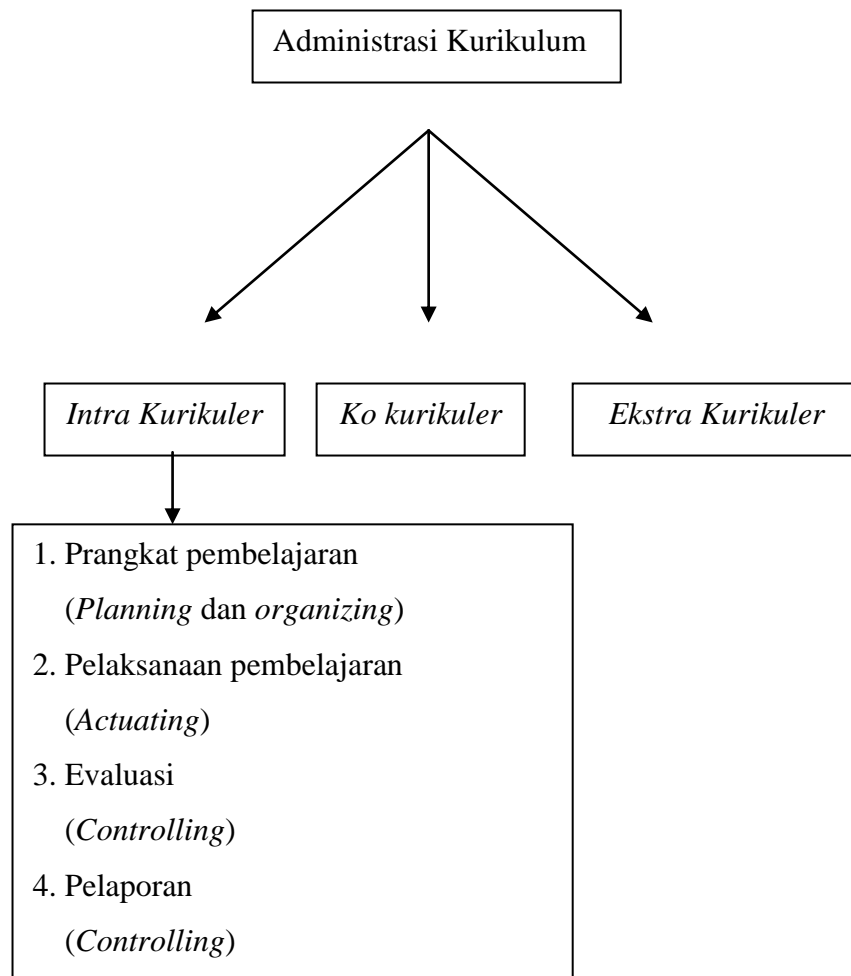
Administrasi Kurikulum

Intra Kurikuler

Ko kurikuler

Ekstra Kurikuler

1. Prangkat pembelajaran
(Planning dan organizing)
2. Pelaksanaan pembelajaran
(Actuating)
3. Evaluasi
(Controlling)
4. Pelaporan
(Controlling)